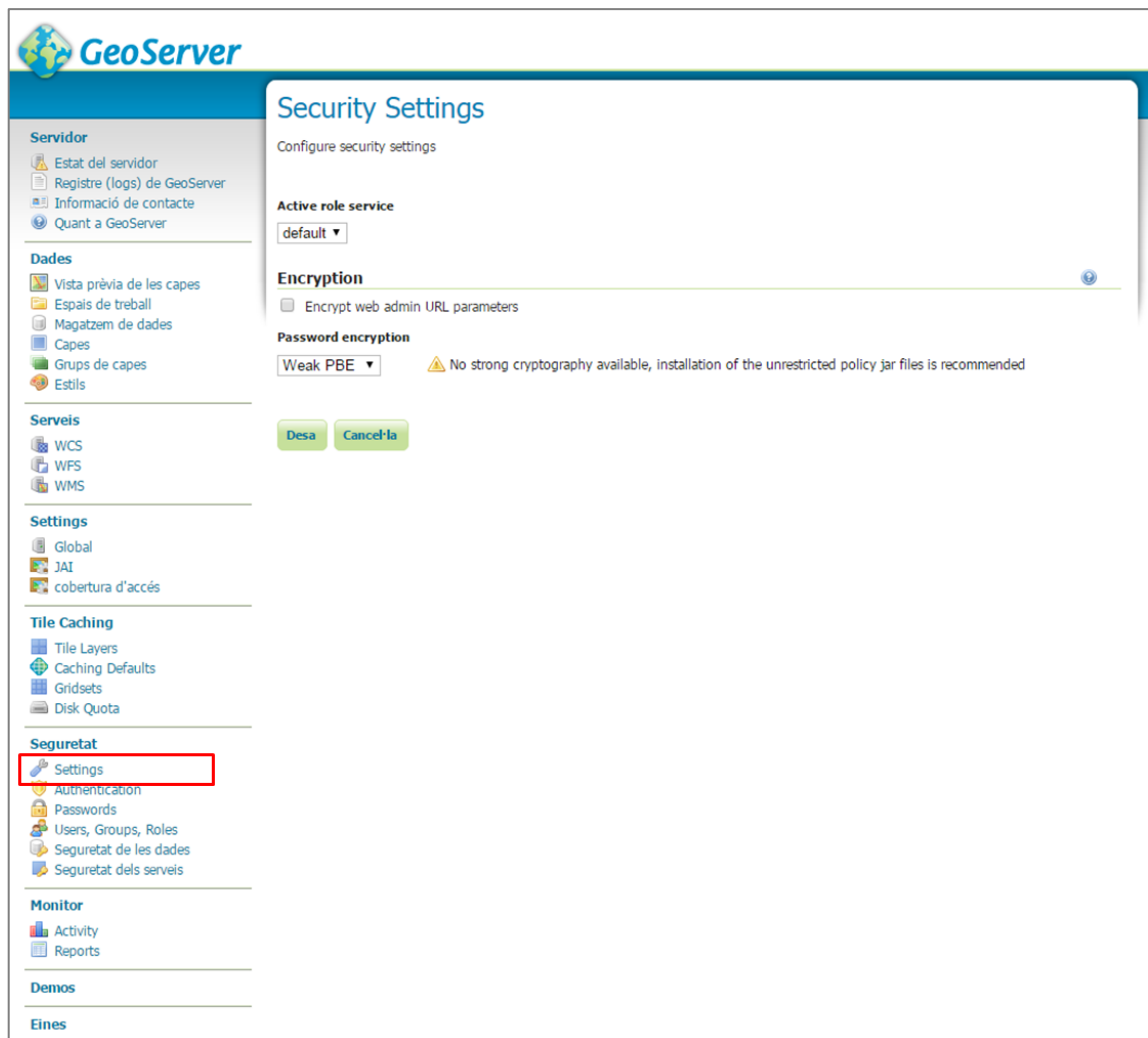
GeoServer

Servidor
Estat del servidor
Registre (logs) de GeoServer
Informació de contacte
Quant a GeoServer

Dades
Vista prèvia de les capes
Espais de treball
Magatzem de dades
Capes
Grups de capes
Estils

Serveis
WCS
WFS
WMS

Settings
Global
JAI
cobertura d'accés

Tile Caching
Tile Layers
Caching Defaults
Gridsets
Disk Quota

Seguretat
Settings
Authentication
Passwords
Users, Groups, Roles
Seguretat de les dades
Seguretat dels serveis

Monitor
Activity
Reports

Demos

Eines

Security Settings

Configure security settings

Active role service
default ▾

Encryption

Encrypt web admin URL parameters

Password encryption
Weak PBE ▾
No strong cryptography available, installation of the unrestricted policy jar files is recommended

Desa
Cancel·la